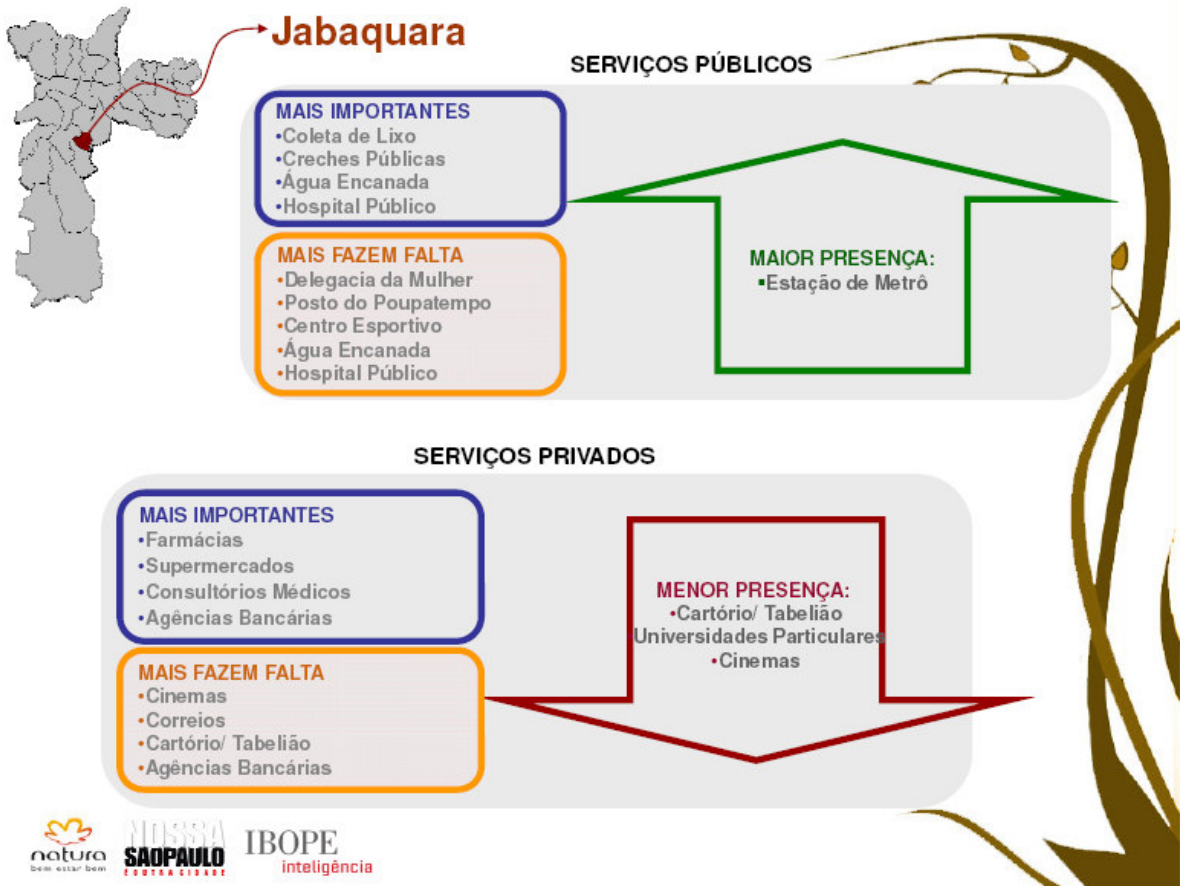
Jabaquara

SERVIÇOS PÚBLICOS

MAIS IMPORTANTES
•Coleta de Lixo
•Creches Públicas
•Água Encanada
•Hospital Público

MAIS FAZEM FALTA
•Delegacia da Mulher
•Posto do Poupatempo
•Centro Esportivo
•Água Encanada
•Hospital Público

MAIOR PRESENÇA:
•Estação de Metrô

SERVIÇOS PRIVADOS

MAIS IMPORTANTES
•Farmácias
•Supermercados
•Consultórios Médicos
•Agências Bancárias

MAIS FAZEM FALTA
•Cinemas
•Correios
•Cartório/ Tabelião
•Agências Bancárias

MENOR PRESENÇA:
•Cartório/ Tabelião
Universidades Particulares
•Cinemas

natura
bem estar bem
NOSSA SÃO PAULO
OUTRA CIDADE
IBOPE
inteligência